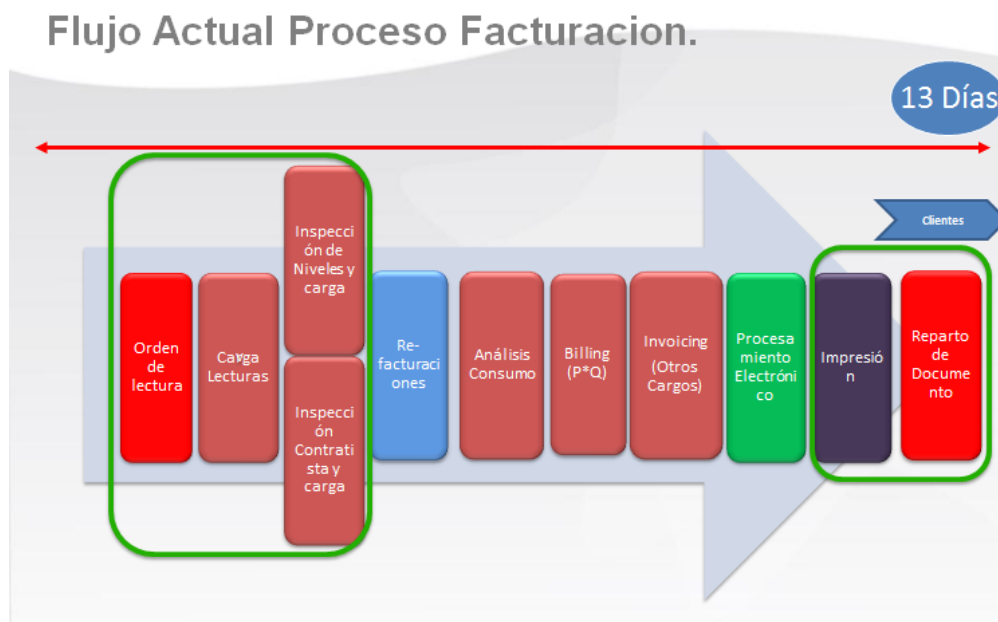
Flujo Actual Proceso Facturacion.

13 Días

Clientes

Orden de lectura

Carga Lecturas

Inspección de Niveles y carga

Inspección Contratista y carga

Re-facturaciones

Análisis Consumo

Billing (P*Q)

Invoicing (Otros Cargos)

Procesamiento Electrónico

Impresión

Reparto de Documento